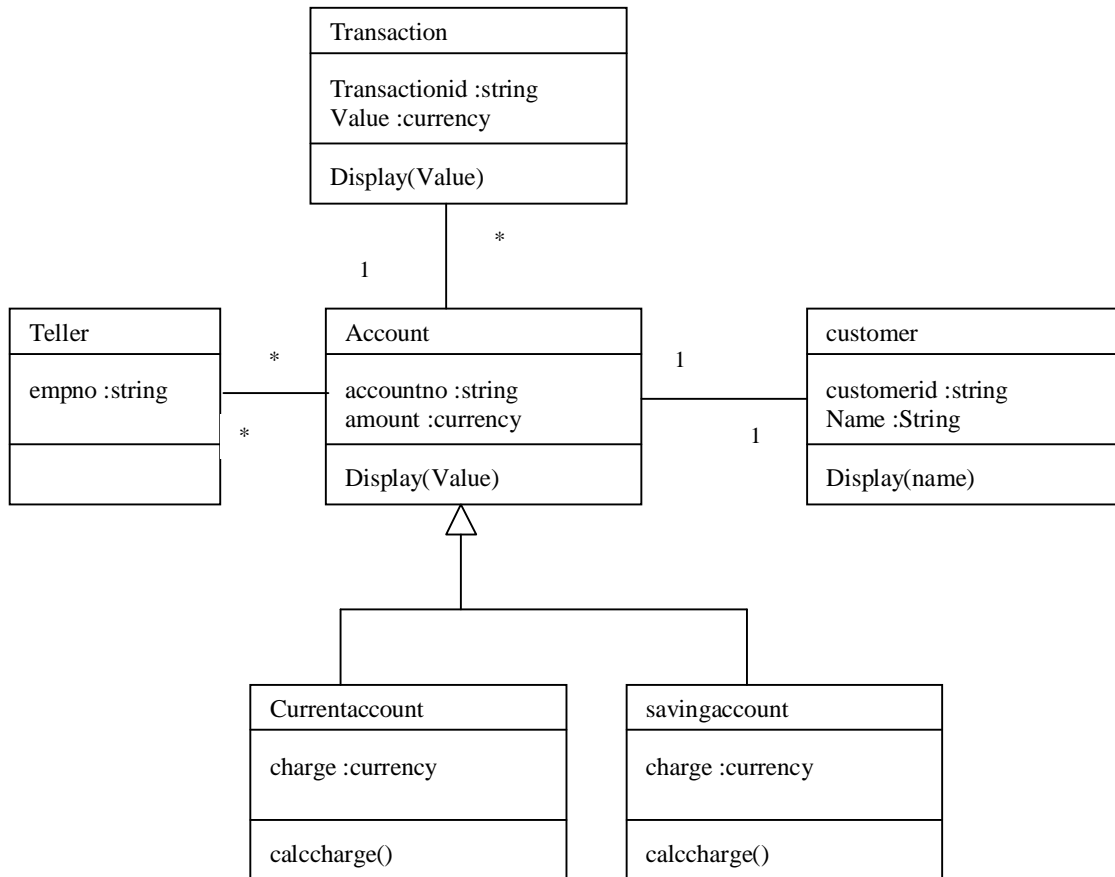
Transaction

Transactionid :string
Value :currency

Display(Value)

*

1

Teller

empno :string

*

*

Account

accountno :string
amount :currency

Display(Value)

1

1

customer

customerid :string
Name :String

Display(name)

Currentaccount

charge :currency

calccharge()

savingaccount

charge :currency

calccharge()